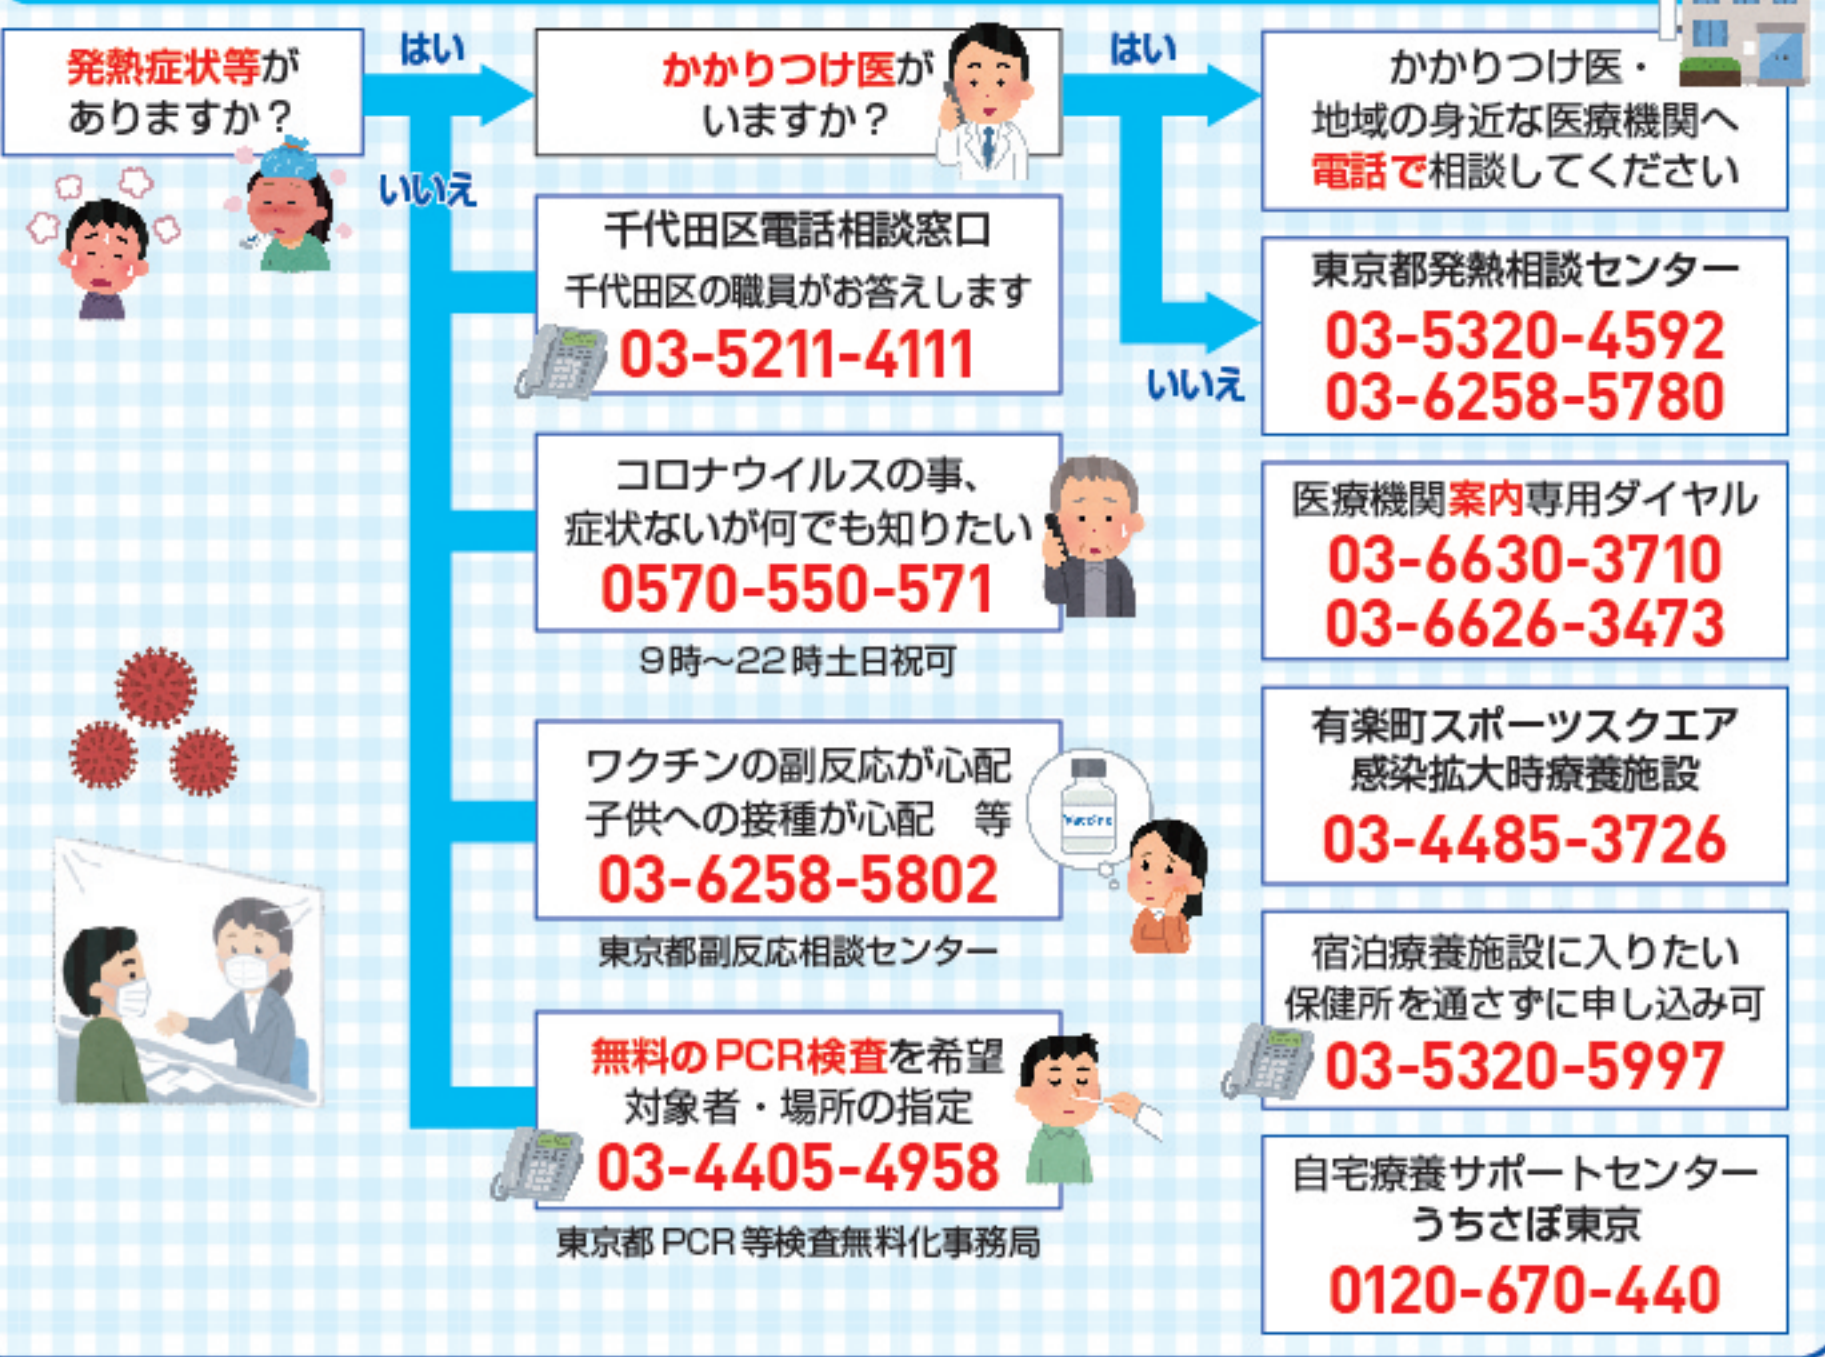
発熱症状等がありますか？

はい

いいえ

かかりつけ医がいますか？

はい

いいえ

かかりつけ医・地域の身近な医療機関へ電話で相談してください

千代田区電話相談窓口
千代田区の職員がお答えします
03-5211-4111

東京都発熱相談センター
03-5320-4592
03-6258-5780

コロナウイルスの事、症状ないが何でも知りたい
0570-550-571
9時～22時土日祝可

医療機関案内専用ダイヤル
03-6630-3710
03-6626-3473

ワクチンの副反応が心配
子供への接種が心配　等
03-6258-5802
東京都副反応相談センター

Vaccine

有楽町スポーツスクエア
感染拡大時療養施設
03-4485-3726

無料のPCR検査を希望
対象者・場所の指定
03-4405-4958
東京都 PCR 等検査無料化事務局

宿泊療養施設に入りたい
保健所を通さずに申し込み可
03-5320-5997

自宅療養サポートセンター
うちさぽ東京
0120-670-440